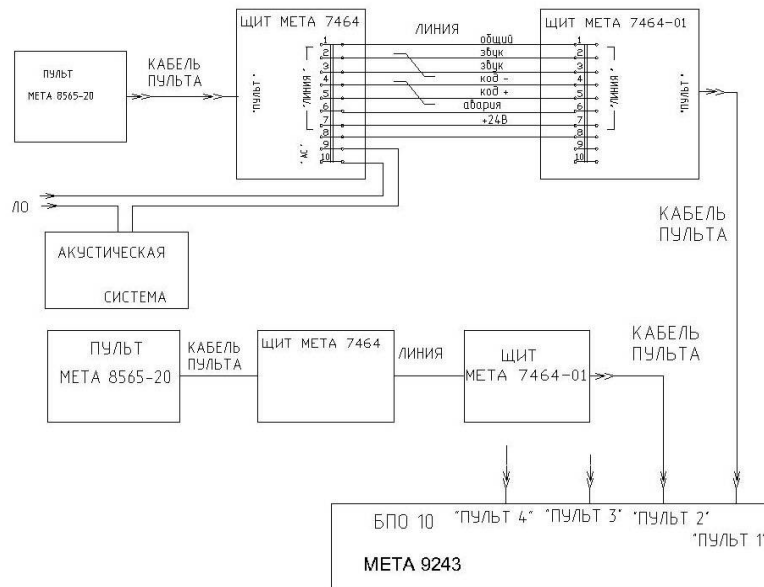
ПУЛЬТ
МЕТА 8565-20

КАБЕЛЬ ПУЛЬТА

ЩИТ МЕТА 7464

"ПУЛЬТ"

"ЛИНИЯ"

"АС"

1
2
3
4
5
6
7
8
9
10

ЛИНИЯ

общий
звук
звук
код -
код +
авария
+24В

ЩИТ МЕТА 7464-01

1
2
3
4
5
6
7
8
9
10

"ЛИНИЯ"

"ПУЛЬТ"

ЛО

АКУСТИЧЕСКАЯ
СИСТЕМА

КАБЕЛЬ ПУЛЬТА

ПУЛЬТ
МЕТА 8565-20

КАБЕЛЬ ПУЛЬТА

ЩИТ МЕТА 7464

ЛИНИЯ

ЩИТ
МЕТА 7464-01

КАБЕЛЬ ПУЛЬТА

БПО 10 "ПУЛЬТ 4" "ПУЛЬТ 3" "ПУЛЬТ 2" "ПУЛЬТ 1"

МЕТА 9243